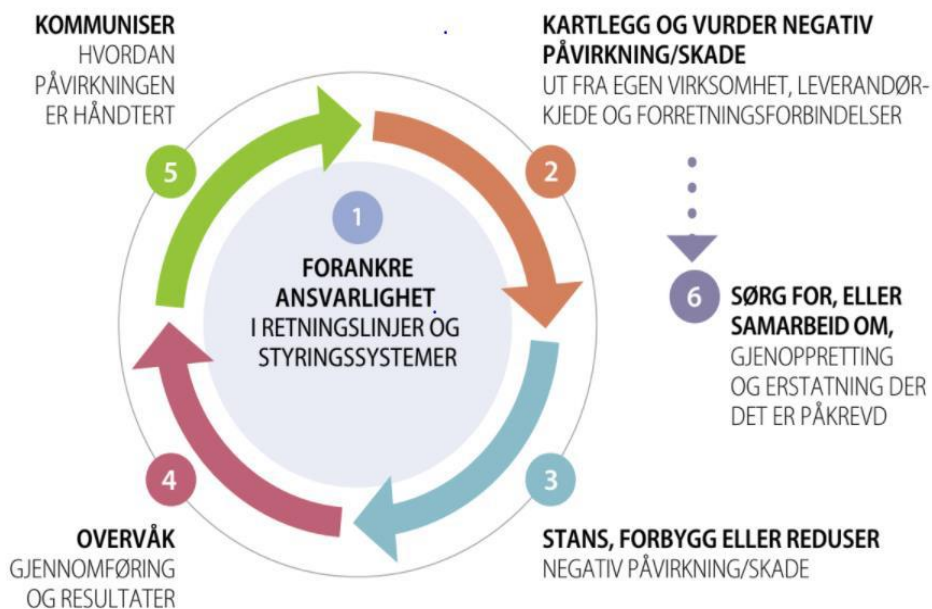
KOMMUNISER
HVORDAN PÅVIRKNINGEN ER HÅNDTERT

KARTLEGG OG VURDER NEGATIV PÅVIRKNING/SKADE
UT FRA EGEN VIRKSOMHET, LEVERANDØRKJEDE OG FORRETNINGSFORBINDELSER

5

2

1

FORANKRE ANSVARLIGHET
I RETNINGSLINJER OG STYRINGSSYSTEMER

6

SØRG FOR, ELLER SAMARBEID OM,
GJENOPPRETTING OG ERSTATNING DER DET ER PÅKREVD

4

3

OVERVÅK
GJENNOMFØRING OG RESULTATER

STANS, FORBYGG ELLER REDUSER
NEGATIV PÅVIRKNING/SKADE